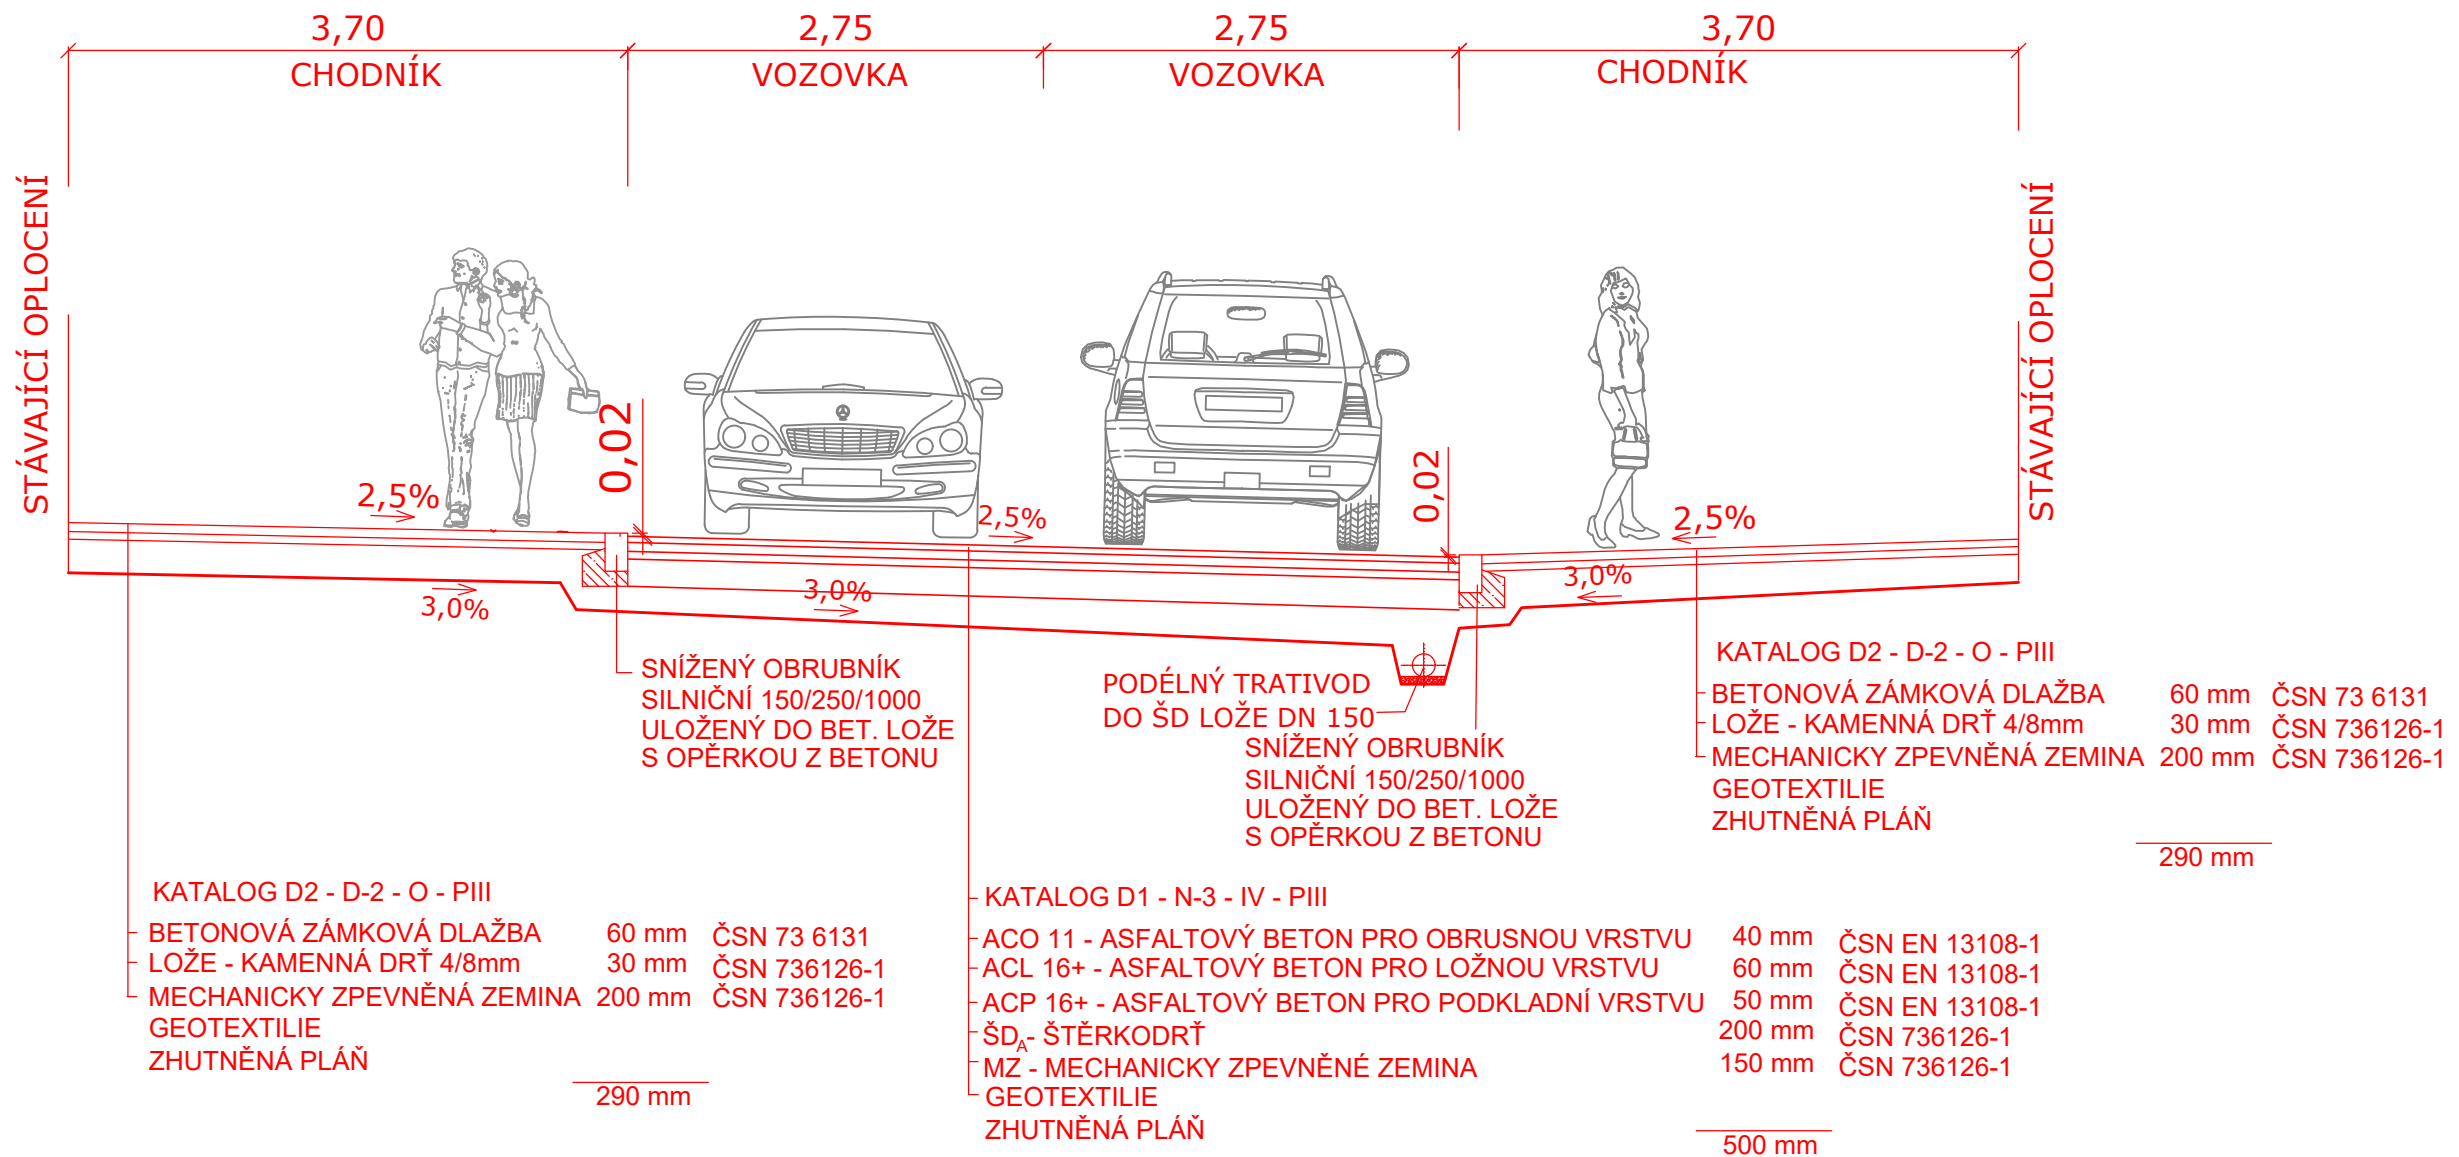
3,70
CHODNÍK

2,75
VOZOVKA

2,75
VOZOVKA

3,70
CHODNÍK

STÁVAJÍCÍ OPLOCENÍ

STÁVAJÍCÍ OPLOCENÍ

0,02

0,02

2,5%

2,5%

2,5%

3,0%

3,0%

3,0%

SNÍŽENÝ OBRUBNÍK
SILNIČNÍ 150/250/1000
ULOŽENÝ DO BET. LOŽE
S OPĚRKOU Z BETONU

PODÉLNÝ TRATIVOD
DO ŠD LOŽE DN 150

SNÍŽENÝ OBRUBNÍK
SILNIČNÍ 150/250/1000
ULOŽENÝ DO BET. LOŽE
S OPĚRKOU Z BETONU

KATALOG D2 - D-2 - O - PIII

| BETONOVÁ ZÁMKOVÁ DLAŽBA | 60 mm | ČSN 73 6131 |
|---|---|---|
| LOŽE - KAMENNÁ DRŤ 4/8mm | 30 mm | ČSN 736126-1 |
| MECHANICKY ZPEVNĚNÁ ZEMINA | 200 mm | ČSN 736126-1 |
| GEOTEXTILIE | | |
| ZHUTNĚNÁ PLÁŇ | | |

290 mm

KATALOG D2 - D-2 - O - PIII

| BETONOVÁ ZÁMKOVÁ DLAŽBA | 60 mm | ČSN 73 6131 |
|---|---|---|
| LOŽE - KAMENNÁ DRŤ 4/8mm | 30 mm | ČSN 736126-1 |
| MECHANICKY ZPEVNĚNÁ ZEMINA | 200 mm | ČSN 736126-1 |
| GEOTEXTILIE | | |
| ZHUTNĚNÁ PLÁŇ | | |

290 mm

KATALOG D1 - N-3 - IV - PIII

| ACO 11 - ASFALTOVÝ BETON PRO OBRUSNOU VRSTVU | 40 mm | ČSN EN 13108-1 |
|---|---|---|
| ACL 16+ - ASFALTOVÝ BETON PRO LOŽNOU VRSTVU | 60 mm | ČSN EN 13108-1 |
| ACP 16+ - ASFALTOVÝ BETON PRO PODKLADNÍ VRSTVU | 50 mm | ČSN EN 13108-1 |
| ŠD$_A$- ŠTĚRKODRŤ | 200 mm | ČSN 736126-1 |
| MZ - MECHANICKY ZPEVNĚNÉ ZEMINA | 150 mm | ČSN 736126-1 |
| GEOTEXTILIE | | |
| ZHUTNĚNÁ PLÁŇ | | |

500 mm